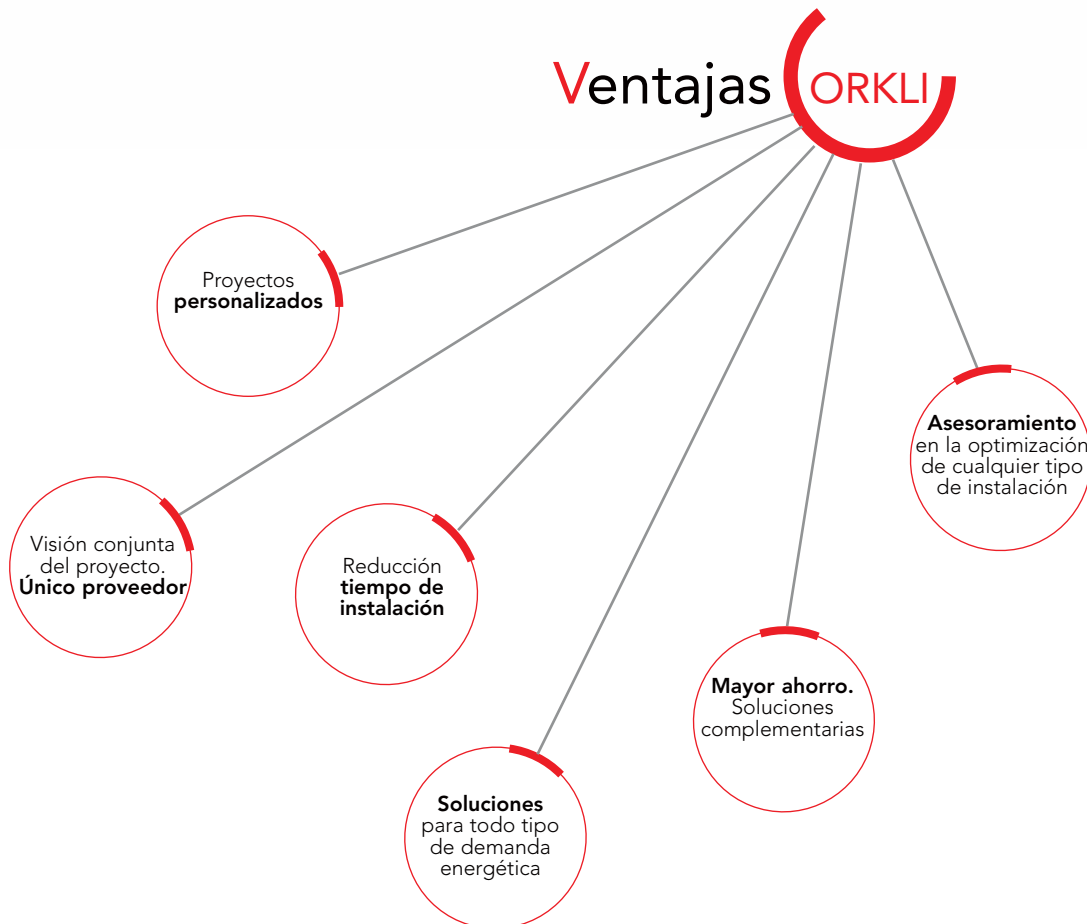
Ventajas ORKLI

Proyectos **personalizados**

Visión conjunta del proyecto. **Único proveedor**

Reducción **tiempo de instalación**

**Soluciones** para todo tipo de demanda energética

**Mayor ahorro.** Soluciones complementarias

**Asesoramiento** en la optimización de cualquier tipo de instalación